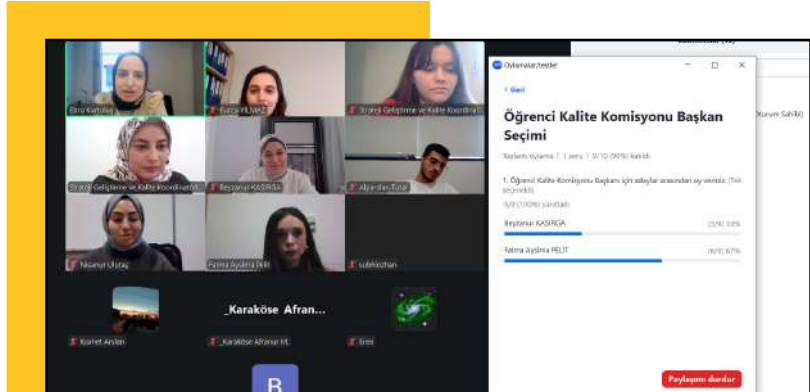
Ebru Kurtoluş
Fulya YILMAZ
Strateji Geliştirme ve Kalite Koordinatörlüğü
Strateji Geliştirme ve Kalite Koordinatörlüğü
Beyzanur KASIRGA
Alparslan Tutar
Nisanur Ulutaş
Fatma Ayşima Pelit
sudekozhan
_Karaköse Afran...
Kismet Arslan
_Karaköse Afranur M.
Erez
B

Oylamalar/Testler
< Geri
Öğrenci Kalite Komisyonu Başkan Seçimi
Yapılan oylama | 1 soru | 9/10 (90%) katıldı
1. Öğrenci Kalite Komisyonu Başkanı için adaylar arasından oy veriniz. (Tek seçimli)
9/9 (100%) yanıtladı
Beyzanur KASIRGA (3/9) 33%
Fatma Ayşima PELİT (6/9) 67%
Paylaşımı durdur
(Oturum Sahibi)